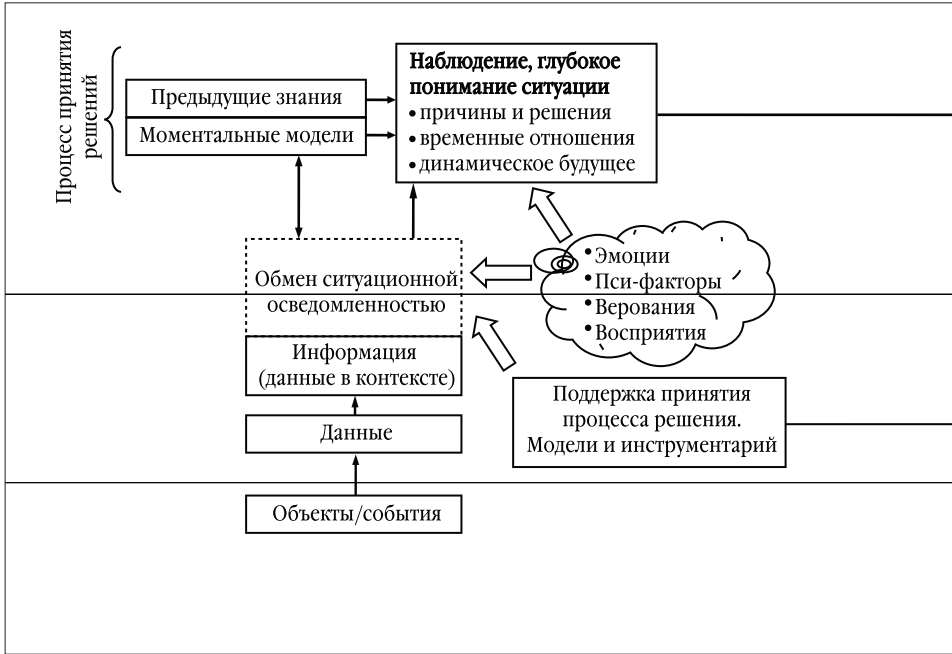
Процесс принятия решений

Предыдущие знания

Моментальные модели

Наблюдение, глубокое понимание ситуации
• причины и решения
• временные отношения
• динамическое будущее

• Эмоции
• Пси-факторы
• Верования
• Восприятия

Обмен ситуационной осведомленностью

Информация (данные в контексте)

Данные

Объекты/события

Поддержка принятия процесса решения. Модели и инструментарий